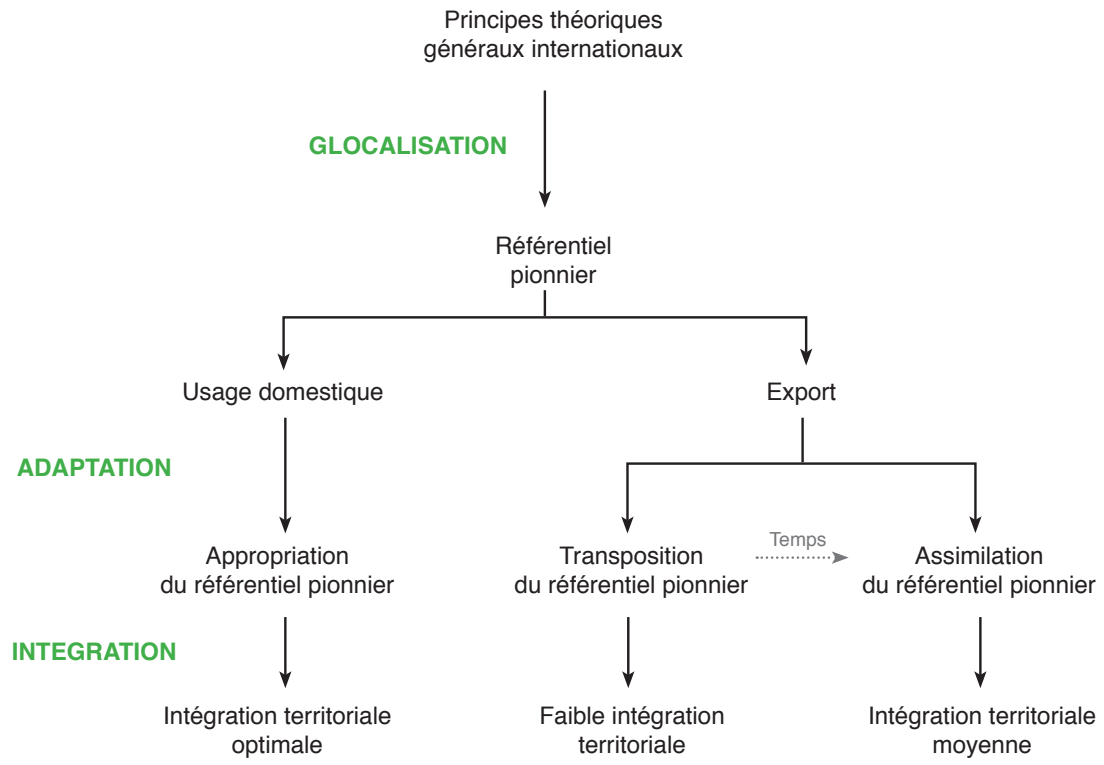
Principes théoriques généraux internationaux

GLOCALISATION

Référentiel pionnier

Usage domestique

Export

ADAPTATION

Appropriation du référentiel pionnier

Transposition du référentiel pionnier

Temps

Assimilation du référentiel pionnier

INTEGRATION

Intégration territoriale optimale

Faible intégration territoriale

Intégration territoriale moyenne